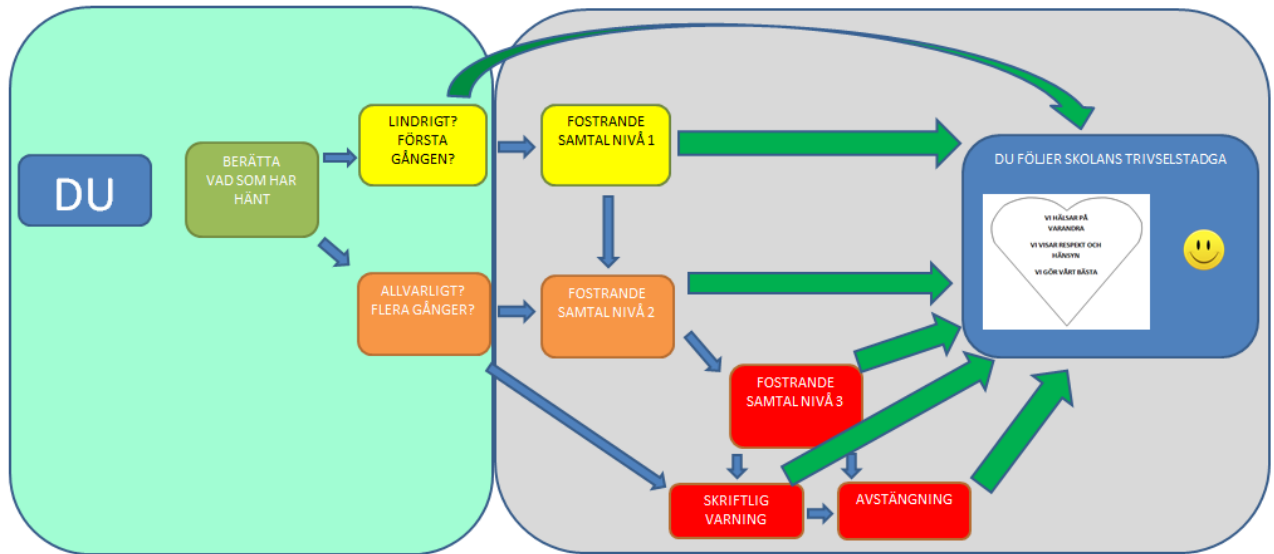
DU

BERÄTTA VAD SOM HAR HÄNT

LINDRIGT? FÖRSTA GÅNGEN?

ALLVARLIGT? FLERA GÅNGER?

FOSTRANDE SAMTAL NIVÅ 1

FOSTRANDE SAMTAL NIVÅ 2

FOSTRANDE SAMTAL NIVÅ 3

SKRIFTLIG VARNING

AVSTÄNGNING

DU FÖLJER SKOLANS TRIVSELSTADGA

VI HÄLSAR PÅ VARANDRA

VI VISAR RESPEKT OCH HÄNSYN

VI GÖR VÅRT BÄSTA